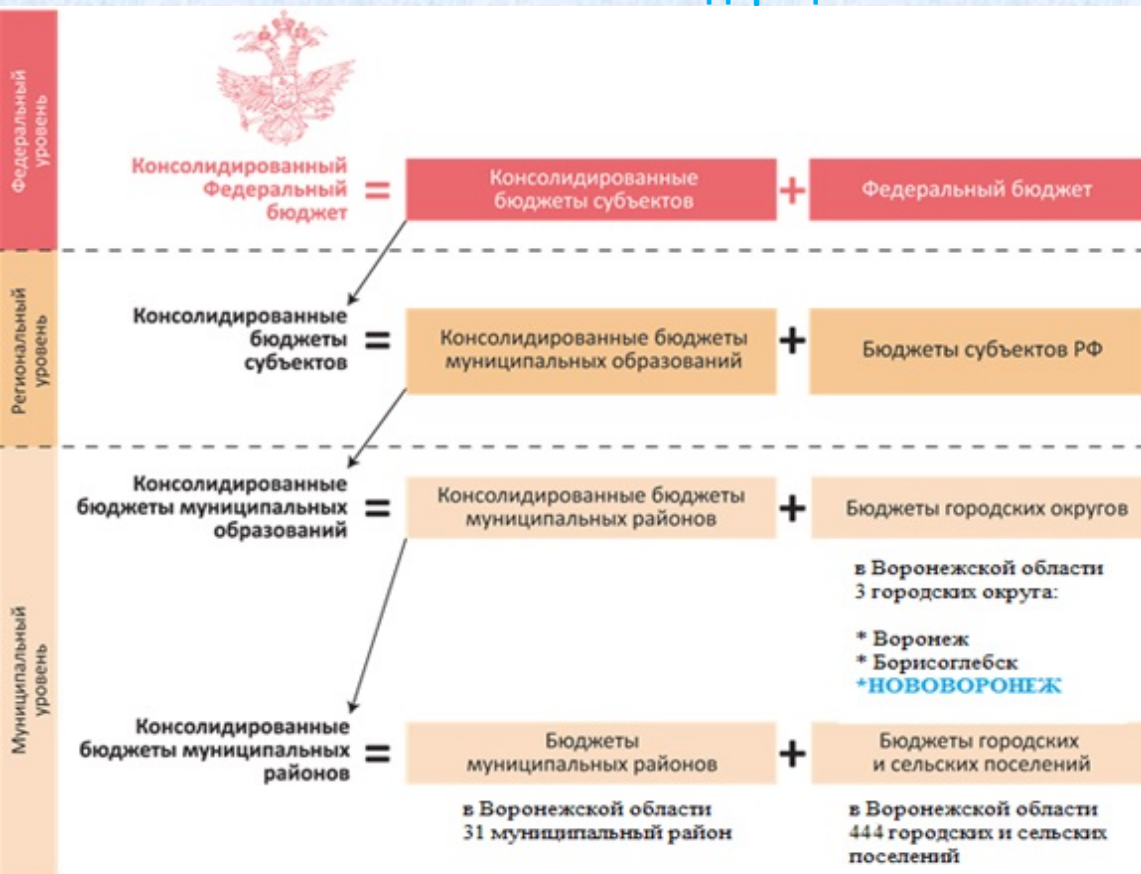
Федеральный уровень

Консолидированный Федеральный бюджет = Консолидированные бюджеты субъектов + Федеральный бюджет

Региональный уровень

Консолидированные бюджеты субъектов = Консолидированные бюджеты муниципальных образований + Бюджеты субъектов РФ

Муниципальный уровень

Консолидированные бюджеты муниципальных образований = Консолидированные бюджеты муниципальных районов + Бюджеты городских округов

в Воронежской области 3 городских округа:

* Воронеж
* Борисоглебск
*НОВОВОРОНЕЖ

Консолидированные бюджеты муниципальных районов = Бюджеты муниципальных районов + Бюджеты городских и сельских поселений

в Воронежской области 31 муниципальный район

в Воронежской области 444 городских и сельских поселений